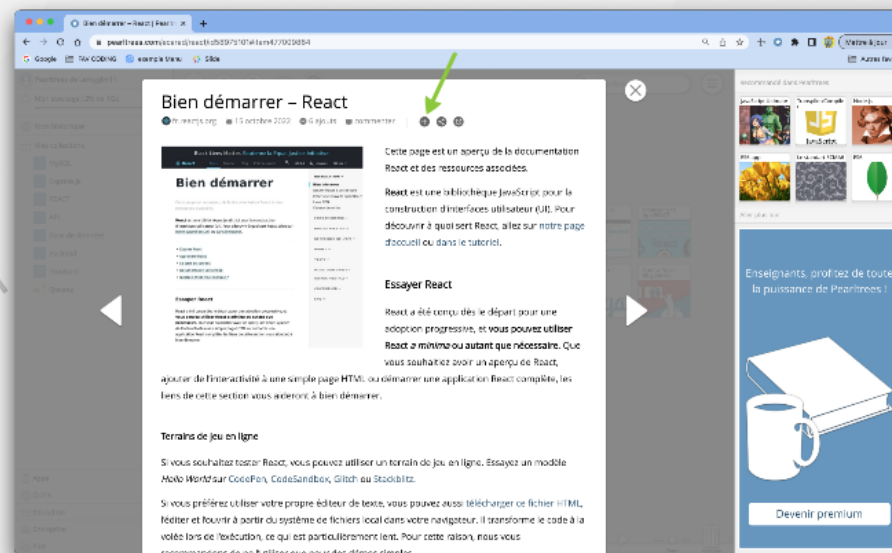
Bien démarrer – React | Pearltr ×

pearltrees.com/access/react/id5597510#item477000894

Google   TAV CODING   exemple Menu   Slide

Mettre à jour

Autres fav

Bien démarrer – React

fr.reactjs.org · 15 octobre 2022 · 6 ajouts · commenter

Bien démarrer

Cette page est un aperçu de la documentation React et des ressources associées.

React est une bibliothèque JavaScript pour la construction d'interfaces utilisateur (UI). Pour découvrir à quoi sert React, allez sur notre page d'accueil ou dans le tutoriel.

Essayer React

React a été conçu dès le départ pour une adoption progressive, et vous pouvez utiliser React a minima ou autant que nécessaire. Que vous souhaitiez avoir un aperçu de React, ajouter de l'interactivité à une simple page HTML ou démarrer une application React complète, les liens de cette section vous aideront à bien démarrer.

Terrains de jeu en ligne

Si vous souhaitez tester React, vous pouvez utiliser un terrain de jeu en ligne. Essayez un modèle Hello World sur CodePen, CodeSandbox, Glitch ou Stackblitz.

Si vous préférez utiliser votre propre éditeur de texte, vous pouvez aussi télécharger ce fichier HTML, l'éditer et l'ouvrir à partir du système de fichiers local dans votre navigateur. Il transforme le code à la volée lors de l'exécution, ce qui est particulièrement lent. Pour cette raison, nous vous

Enseignants, profitez de toute la puissance de Pearltrees !

Devenir premium